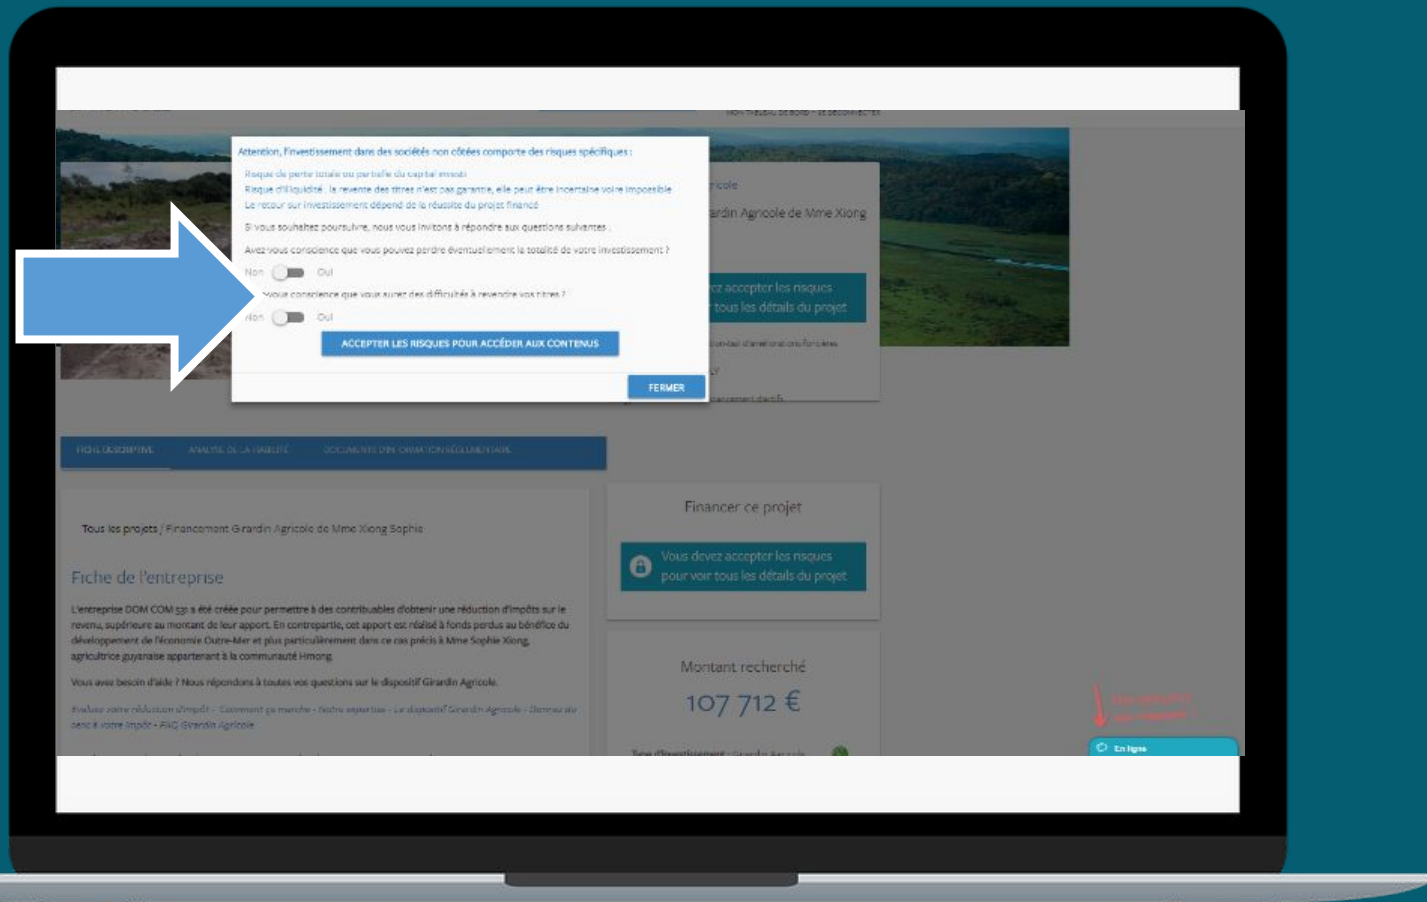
Attention, l'investissement dans des sociétés non côtées comporte des risques spécifiques :

Risque de perte totale ou partielle du capital investi
Risque d'illiquidité : la revente des titres n'est pas garantie, elle peut être incertaine voire impossible
Le retour sur investissement dépend de la réussite du projet financé

Si vous souhaitez poursuivre, nous vous invitons à répondre aux questions suivantes :

Avez-vous conscience que vous pouvez perdre éventuellement la totalité de votre investissement ?

Non Oui

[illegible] vous conscience que vous aurez des difficultés à revendre vos titres ?

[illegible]on Oui

ACCEPTER LES RISQUES POUR ACCÉDER AUX CONTENUS

FERMER

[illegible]ricole
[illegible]ardin Agricole de Mme Xiong

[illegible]z accepter les risques
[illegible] tous les détails du projet

FICHE DESCRIPTIVE ANALYSE DE LA FIABILITÉ DOCUMENTS D'INFORMATION RÉGLEMENTAIRE

Tous les projets / Financement Girardin Agricole de Mme Xiong Sophie

Fiche de l'entreprise

L'entreprise DOM COM 531 a été créée pour permettre à des contribuables d'obtenir une réduction d'impôts sur le revenu, supérieure au montant de leur apport. En contrepartie, cet apport est réalisé à fonds perdus au bénéfice du développement de l'économie Outre-Mer et plus particulièrement dans ce cas précis à Mme Sophie Xiong, agricultrice guyanaise appartenant à la communauté Hmong.

Vous avez besoin d'aide ? Nous répondons à toutes vos questions sur le dispositif Girardin Agricole.

Evaluez votre réduction d'impôt - Comment ça marche - Notre expertise - Le dispositif Girardin Agricole - Donnez du sens à votre impôt - FAQ Girardin Agricole

Financer ce projet

Vous devez accepter les risques pour voir tous les détails du projet

Montant recherché

107 712 €

Type d'investissement : Girardin Agricole

En ligne